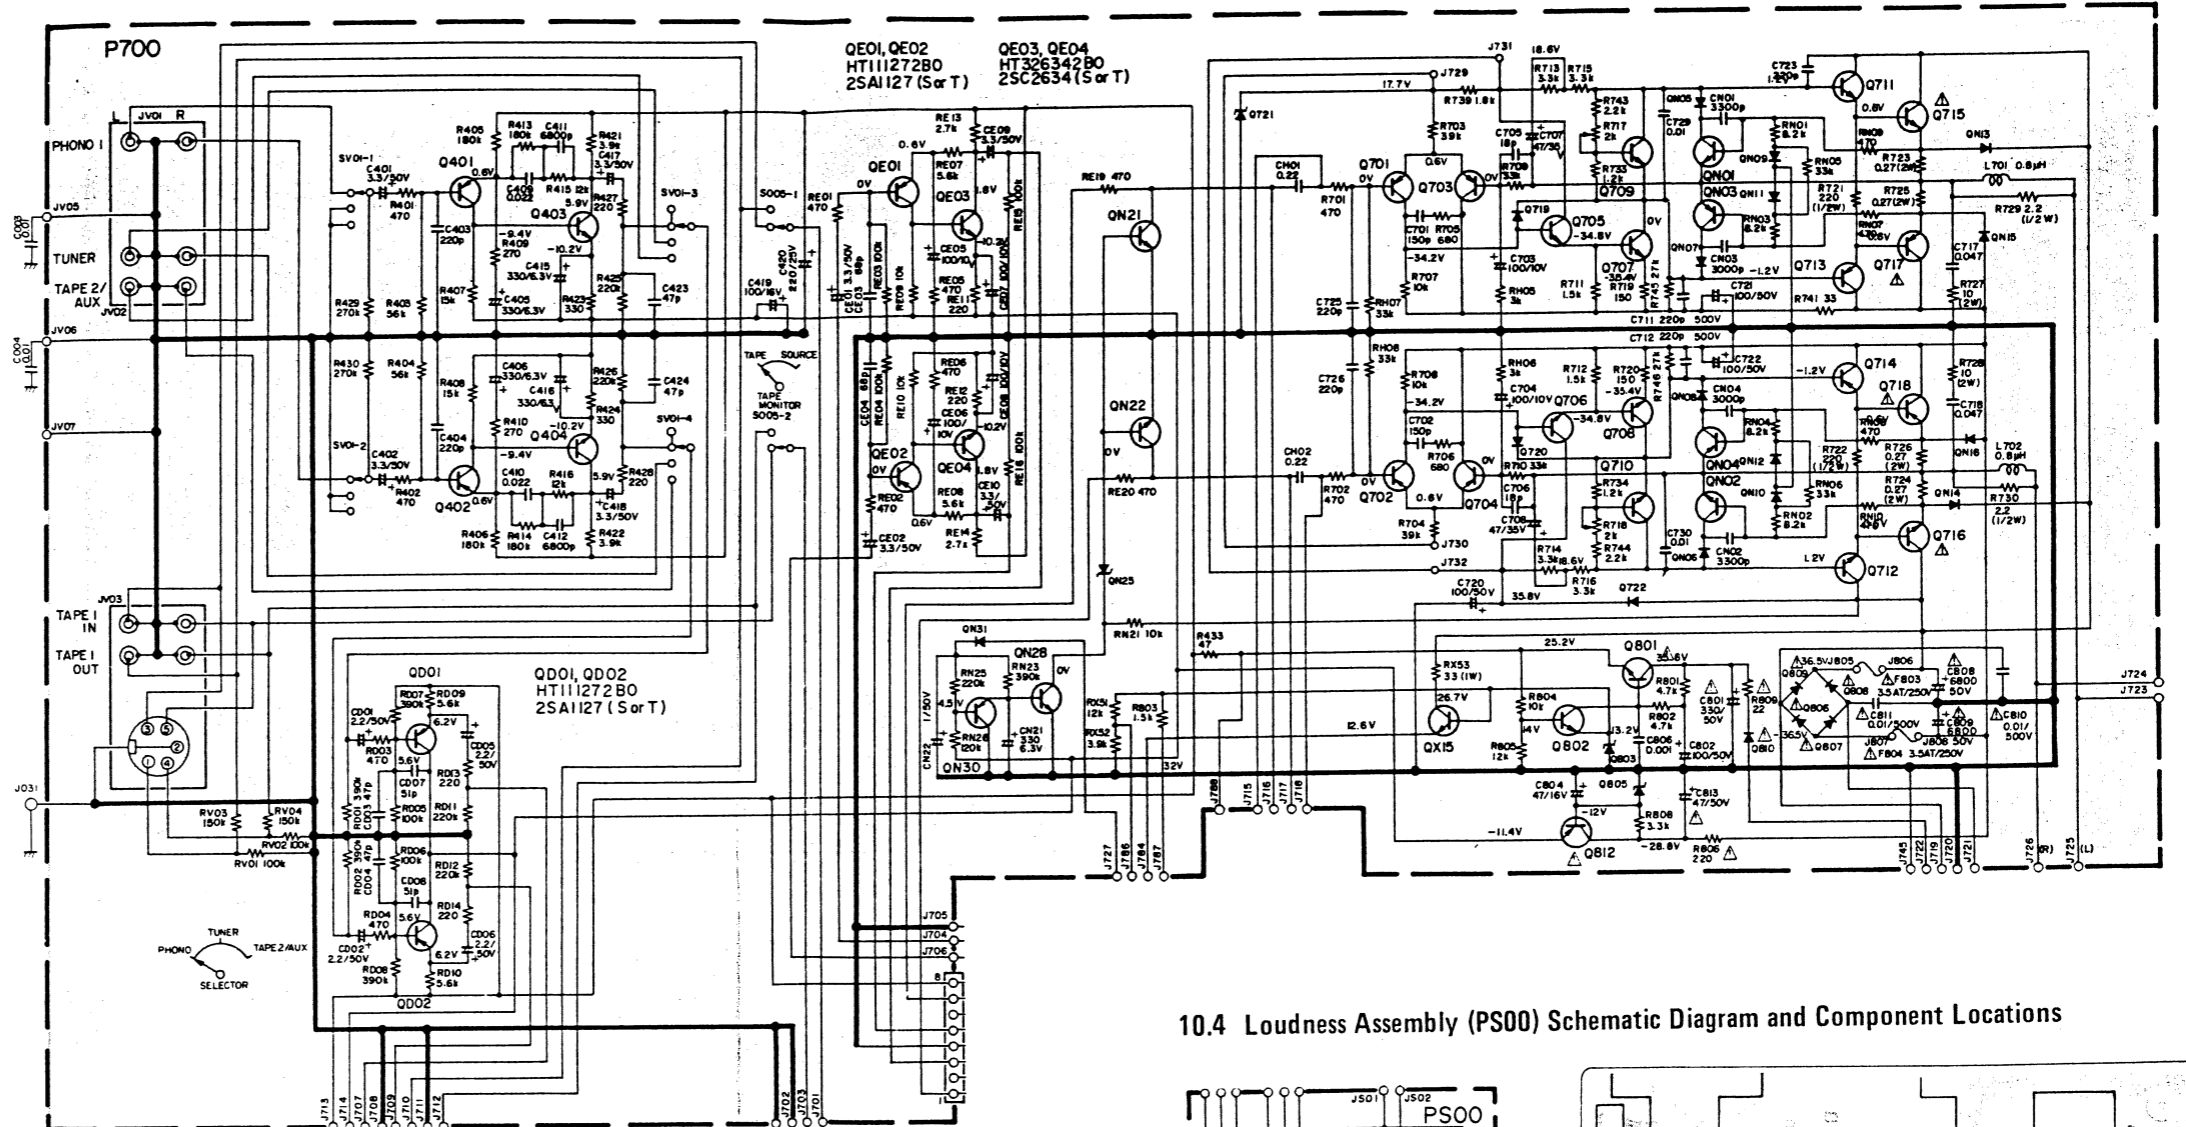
P700

QE01, QE02
HT111272B0
2SA1127 (S or T)

QE03, QE04
HT326342B0
2SC2634 (S or T)

PHONO 1
TUNER
TAPE 2/AUX
JV01 L R
JV05
JV06
JV07
JV02
JV03
TAPE 1 IN
TAPE 1 OUT
J031

Q401 Q402 Q403 Q404
SV01-1 SV01-2 SV01-3 SV01-4
S005-1
TAPE SOURCE
TAPE MONITOR S005-2
QE01 QE02 QE03 QE04
QN21 QN22 QN25 QN28 QN30 QN31
Q701 Q702 Q703 Q704 Q705 Q706 Q707 Q708 Q709 Q710 Q711 Q712 Q713 Q714 Q715 Q716 Q717 Q718 Q719 Q720 Q721 Q722
QN01 QN02 QN03 QN04 QN05 QN06 QN07 QN08 QN09 QN10 QN11 QN12 QN13 QN14 QN15 QN16
L701 0.8μH
L702 0.8μH
Q801 Q802 Q803 Q805 Q806 Q807 Q808 Q809 Q810 Q812 QX15
F803 3.5AT/250V
F804 3.5AT/250V
J805 J806 J807 J808
J724 J723 J729 J730 J731 J732

QD01, QD02
HT111272B0
2SA1127 (S or T)

QD01
QD02

PHONO TUNER TAPE2/AUX
SELECTOR

RV01 100k RV02 100k RV03 150k RV04 150k

J705 J704 J706
J713 J714 J707 J708 J709 J710 J711 J712 J702 J703 J701
J727 J786 J784 J787 J788 J715 J716 J717 J718
J745 J722 J719 J720 J721 J726 (R) J725 (L)

10.4 Loudness Assembly (PS00) Schematic Diagram and Component Locations

J501 J502 PS00